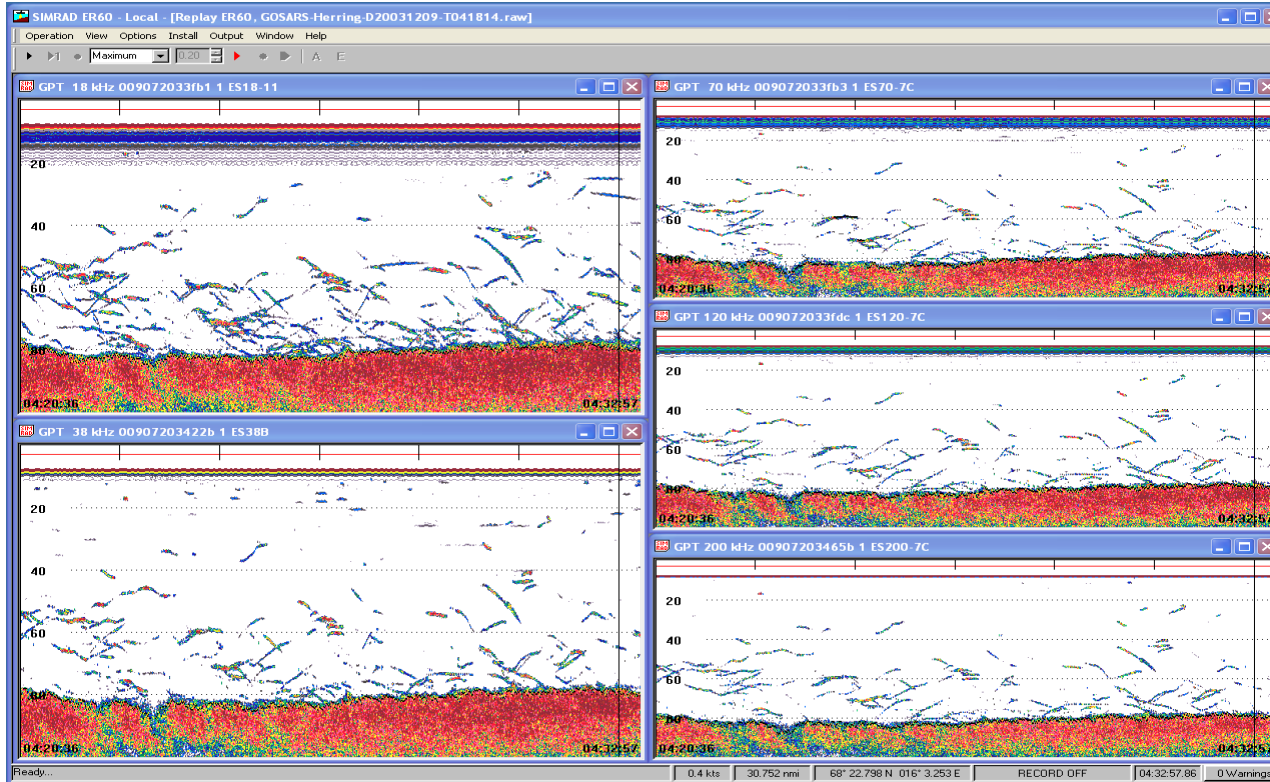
SIMRAD ER60 - Local - [Replay ER60, GOSARS-Herring-D20031209-T041814.raw]

Operation View Options Install Output Window Help

Maximum 0.20 A E

GPT 18 kHz 009072033fb1 1 ES18-11

20
40
60
80
04:20:36
04:32:57

GPT 38 kHz 00907203422b 1 ES38B

20
40
60
80
04:20:36
04:32:57

GPT 70 kHz 009072033fb3 1 ES70-7C

20
40
60
80
04:20:36
04:32:5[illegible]

GPT 120 kHz 009072033fdc 1 ES120-7C

20
40
60
80
04:20:36
04:32:5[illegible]

GPT 200 kHz 00907203465b 1 ES200-7C

20
40
60
80
04:20:36
04:32:5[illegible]

Ready...
0.4 kts
30.752 nmi
68° 22.798 N 016° 3.253 E
RECORD OFF
04:32:57.86
0 Warnings